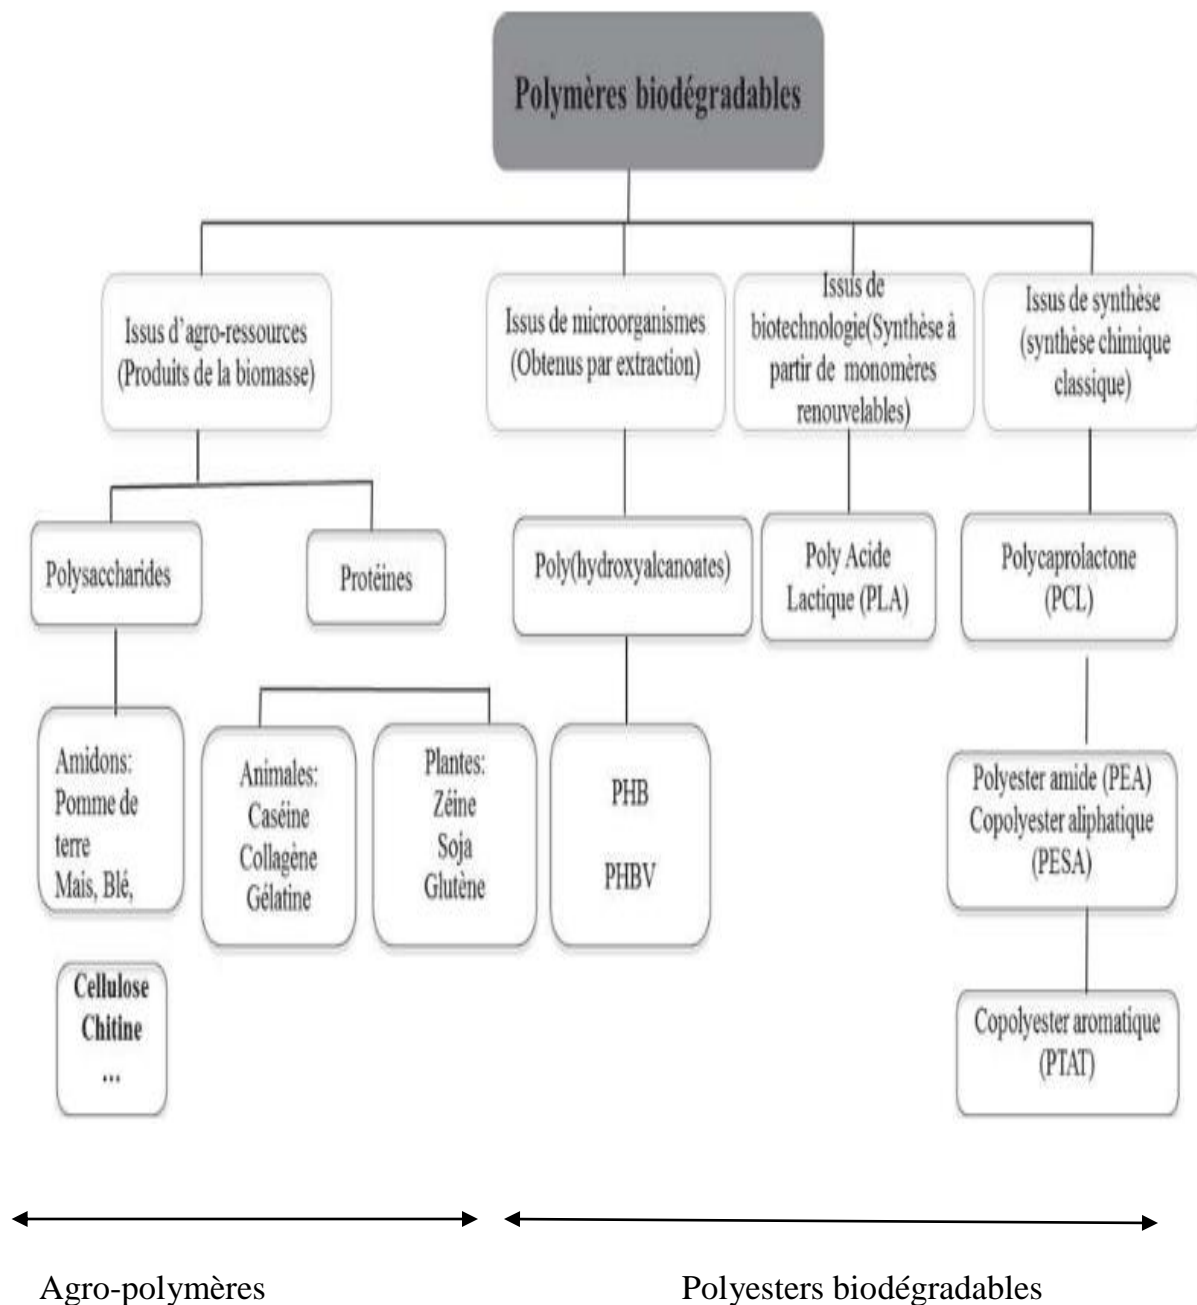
Polymères biodégradables

Issus d'agro-ressources (Produits de la biomasse)

Issus de microorganismes (Obtenus par extraction)

Issus de biotechnologie(Synthèse à partir de monomères renouvelables)

Issus de synthèse (synthèse chimique classique)

Polysaccharides

Protéines

Poly(hydroxyalcanoates)

Poly Acide Lactique (PLA)

Polycaprolactone (PCL)

Amidons: Pomme de terre Mais, Blé,

Animales: Caséine Collagène Gélatine

Plantes: Zéine Soja Glutène

PHB

PHBV

Polyester amide (PEA) Copolyester aliphatique (PESA)

Cellulose Chitine ...

Copolyester aromatique (PTAT)

Agro-polymères

Polyesters biodégradables